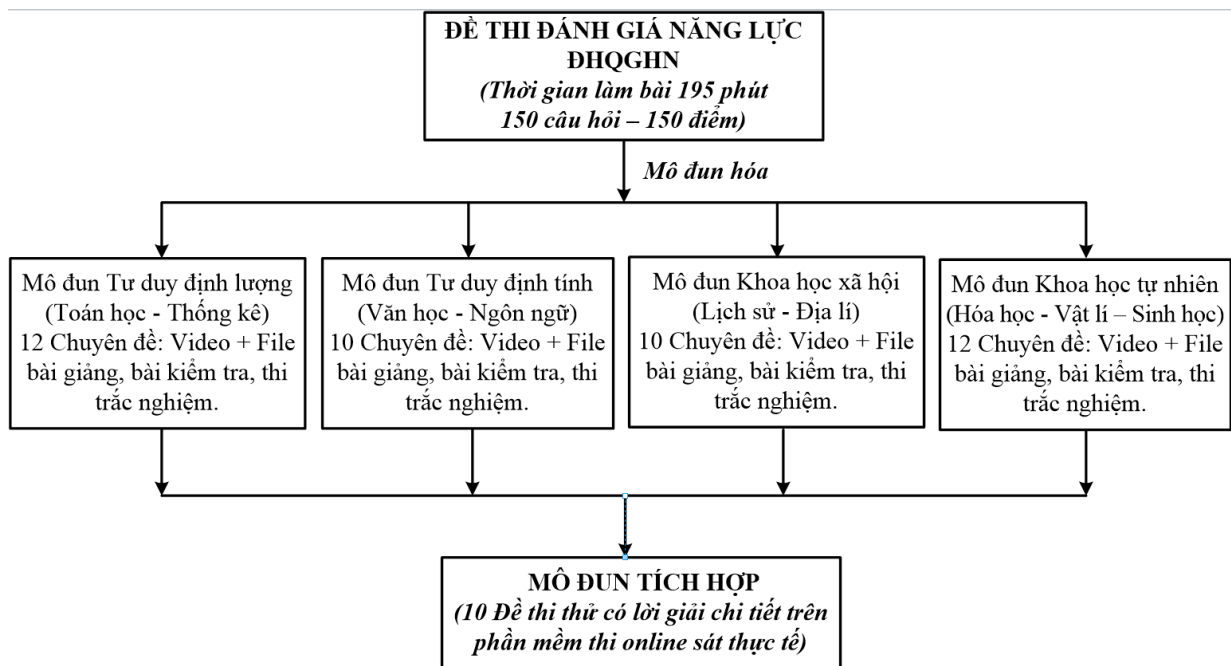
ĐỀ THI ĐÁNH GIÁ NĂNG LỰC ĐHQGHN
(Thời gian làm bài 195 phút
150 câu hỏi – 150 điểm)

Mô đun hóa

Mô đun Tư duy định lượng
(Toán học - Thống kê)
12 Chuyên đề: Video + File bài giảng, bài kiểm tra, thi trắc nghiệm.

Mô đun Tư duy định tính
(Văn học - Ngôn ngữ)
10 Chuyên đề: Video + File bài giảng, bài kiểm tra, thi trắc nghiệm.

Mô đun Khoa học xã hội
(Lịch sử - Địa lí)
10 Chuyên đề: Video + File bài giảng, bài kiểm tra, thi trắc nghiệm.

Mô đun Khoa học tự nhiên
(Hóa học - Vật lí – Sinh học)
12 Chuyên đề: Video + File bài giảng, bài kiểm tra, thi trắc nghiệm.

MÔ ĐUN TÍCH HỢP
(10 Đề thi thử có lời giải chi tiết trên phần mềm thi online sát thực tế)